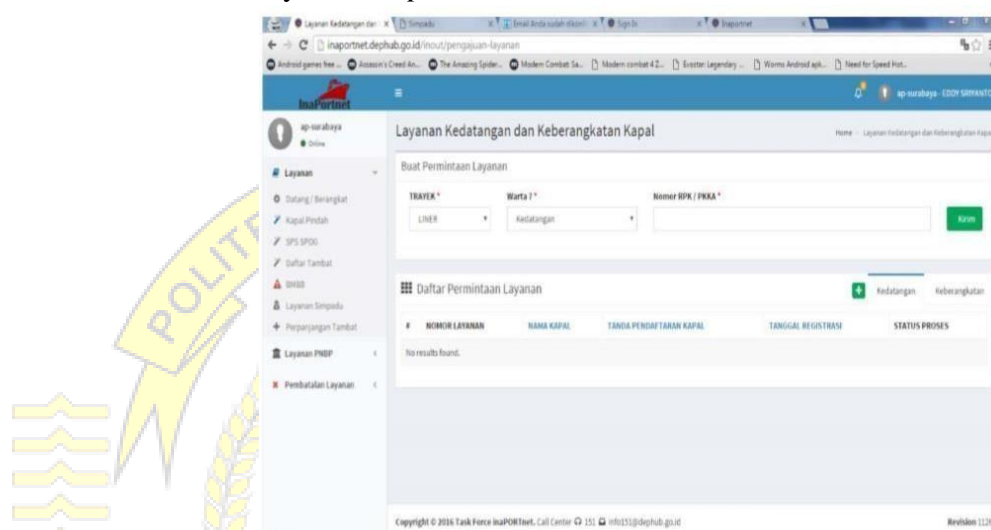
Layanan Kedatangan dan | Simpadu | Email Anda sudah dikonf | Sign In | Inaportnet

inaportnet.dephub.go.id/inout/pengajuan-layanan

Android games free ... | Assassin's Creed An... | The Amazing Spider... | Modern Combat 5a... | Modern combat 4 Z... | Evolve: Legendary ... | Worms Android apk... | Need for Speed Hot...

InaPortnet

ap-surabaya - EDDY SRIYANTO

ap-surabaya
Online

Layanan
Datang / Berangkat
Kapal Pindah
SPS SPOG
Daftar Tambat
BHBB
Layanan Simpadu
Perpanjangan Tambat
Layanan PNBP
Pembatalan Layanan

Layanan Kedatangan dan Keberangkatan Kapal

Home > Layanan Kedatangan dan Keberangkatan Kapal

Buat Permintaan Layanan

TRAYEK *
LINER

Warta ? *
Kedatangan

Nomor RPK / PKKA *

Kirim

Daftar Permintaan Layanan

Kedatangan | Keberangkatan

| # | NOMOR LAYANAN | NAMA KAPAL | TANDA PENDAFTARAN KAPAL | TANGGAL REGISTRASI | STATUS PROSES |
|---|---|---|---|---|---|
| No results found. | | | | | |

Copyright © 2016 Task Force inaPORTnet. Call Center 151 info151@dephub.go.id

Revision 112